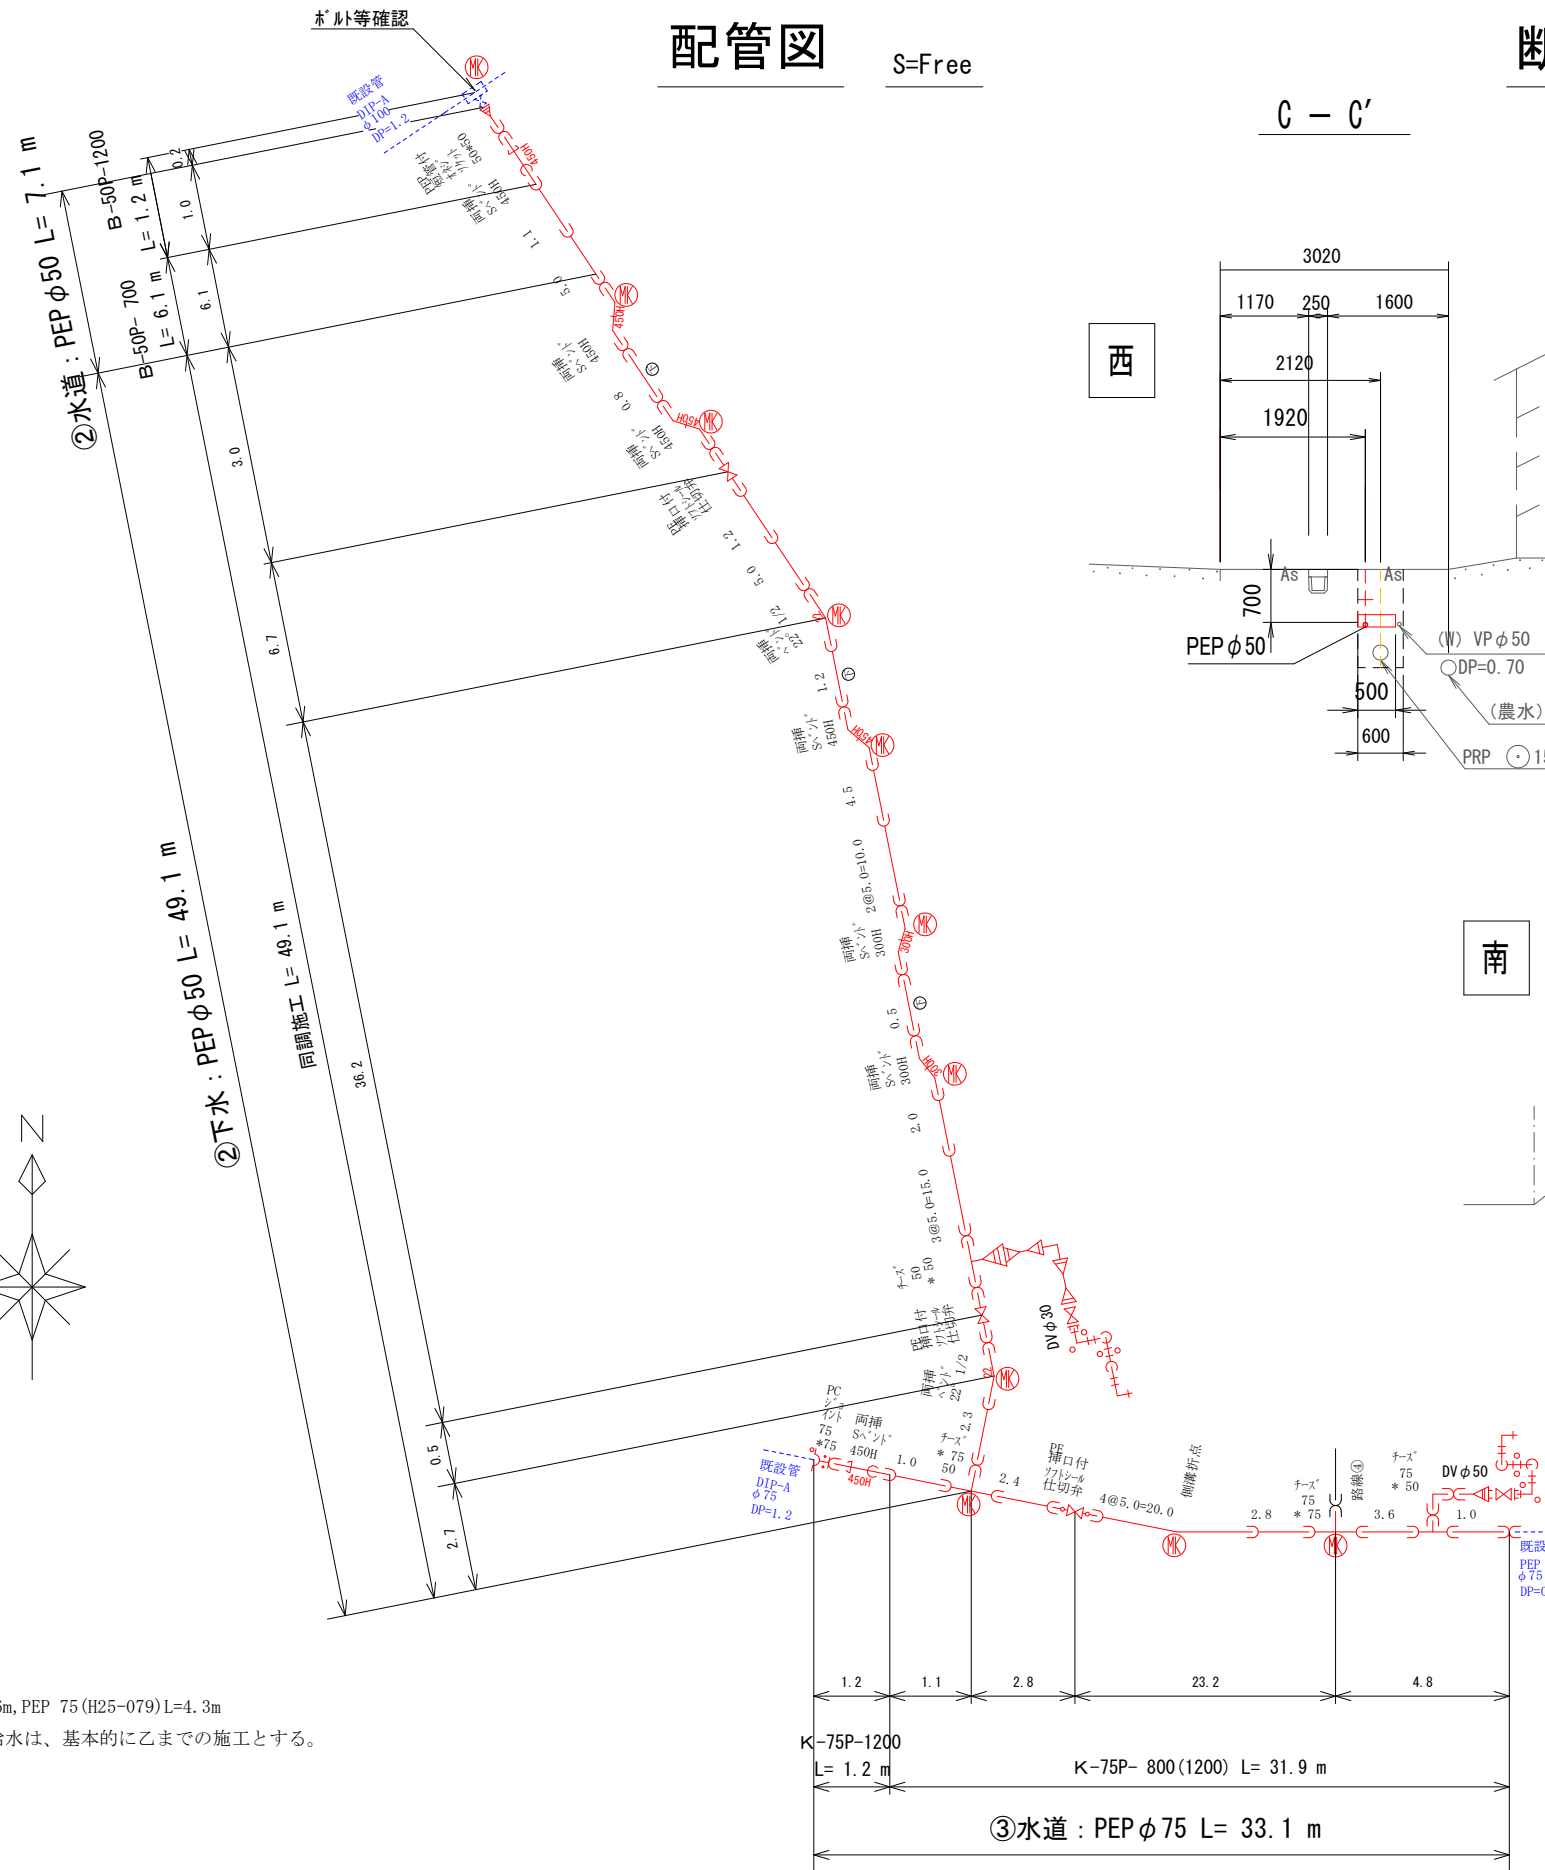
配管図 S=Free

断

C − C′

ﾎﾞﾙﾄ等確認

MK

既設管
DIP-A
φ100
DP=1.2

②水道：PEP φ50 L= 7.1 m

B-50P-1200
L= 1.2 m

B-50P- 700
L= 6.1 m

0.2
1.0
6.1
3.0
6.7
36.2
0.5
2.7

PE挿口付
ｿﾌﾄｼｰﾙ
仕切弁
50*50

両挿
Sﾍﾞﾝﾄﾞ
450H

1.1
0.5
両挿
Sﾍﾞﾝﾄﾞ
450H
0.8
両挿
Sﾍﾞﾝﾄﾞ
450H

PE挿口付
ｿﾌﾄｼｰﾙ
仕切弁
1.2
0.5
両挿
ﾍﾞﾝﾄﾞ
22 1/2
1.2
両挿
Sﾍﾞﾝﾄﾞ
450H
4.5
2@5.0=10.0
両挿
Sﾍﾞﾝﾄﾞ
300H
0.5
両挿
Sﾍﾞﾝﾄﾞ
300H
2.0
3@5.0=15.0
ﾁｰｽﾞ
50
*50
PE挿口付
ｿﾌﾄｼｰﾙ
仕切弁
両挿
ﾍﾞﾝﾄﾞ
22 1/2
DVφ30

②下水：PEP φ50 L= 49.1 m
同調施工 L= 49.1 m

N

PC
ｼﾞｮｲﾝﾄ
75
*75
両挿
Sﾍﾞﾝﾄﾞ
450H
1.0
ﾁｰｽﾞ
*75
50
2.3
2.4
PE挿口付
ｿﾌﾄｼｰﾙ
仕切弁
4@5.0=20.0
側溝折点
2.8
ﾁｰｽﾞ
75
*75
路線④
3.6
ﾁｰｽﾞ
75
*50
DVφ50
1.0

既設管
DIP-A
φ75
DP=1.2

既設
PEP
φ75
DP=

3020
1170 250 1600
2120
1920
西
As As
700
PEP φ50
(W) VP φ50
DP=0.70
500
600
(農水)
PRP 15
南

1.2 1.1 2.8 23.2 4.8

K-75P-1200
L= 1.2 m
K-75P- 800(1200) L= 31.9 m

③水道：PEP φ75 L= 33.1 m

5m,PEP 75(H25-079)L=4.3m
給水は、基本的に乙までの施工とする。